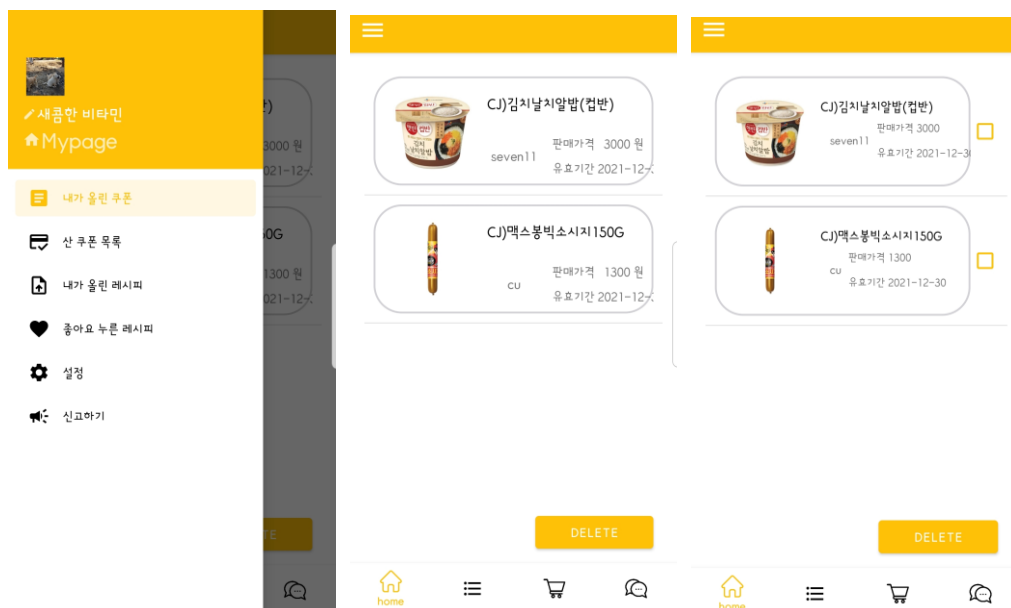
새콤한 비타민
Mypage

내가 올린 쿠폰
산 쿠폰 목록
내가 올린 레시피
좋아요 누른 레시피
설정
신고하기

)
3000 원
2021-12-.
0G
1300 원
2021-12-.
ETE

CJ)김치날치알밥(컵반)
판매가격 3000 원
seven11
유효기간 2021-12-.

CJ)맥스봉빅소시지150G
판매가격 1300 원
cu
유효기간 2021-12-.

DELETE

home

CJ)김치날치알밥(컵반)
판매가격 3000
seven11
유효기간 2021-12-30

CJ)맥스봉빅소시지150G
판매가격 1300
cu
유효기간 2021-12-30

DELETE

home